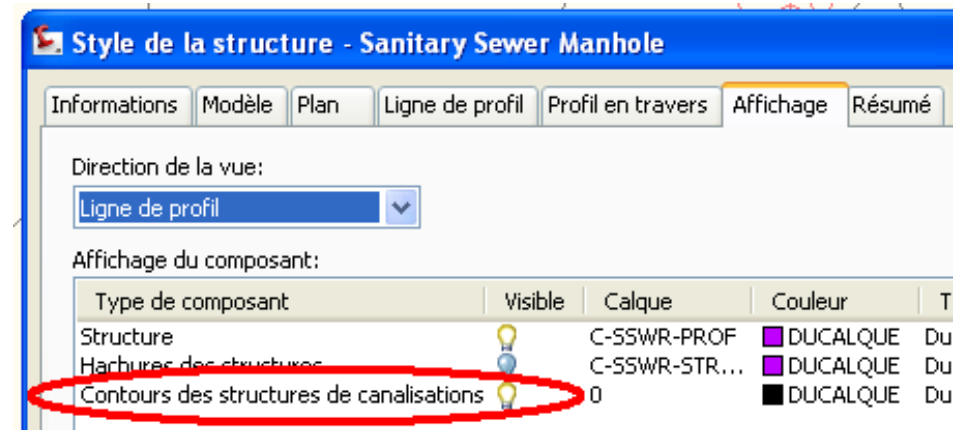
Style de la structure - Sanitary Sewer Manhole

Informations | Modèle | Plan | Ligne de profil | Profil en travers | Affichage | Résumé

Direction de la vue:

Ligne de profil

Affichage du composant:

| Type de composant | Visible | Calque | Couleur | T |
|---|---|---|---|---|
| Structure | | C-SSWR-PROF | DUCALQUE | Du |
| Hachures des structures | | C-SSWR-STR... | DUCALQUE | Du |
| Contours des structures de canalisations | | 0 | DUCALQUE | Du |